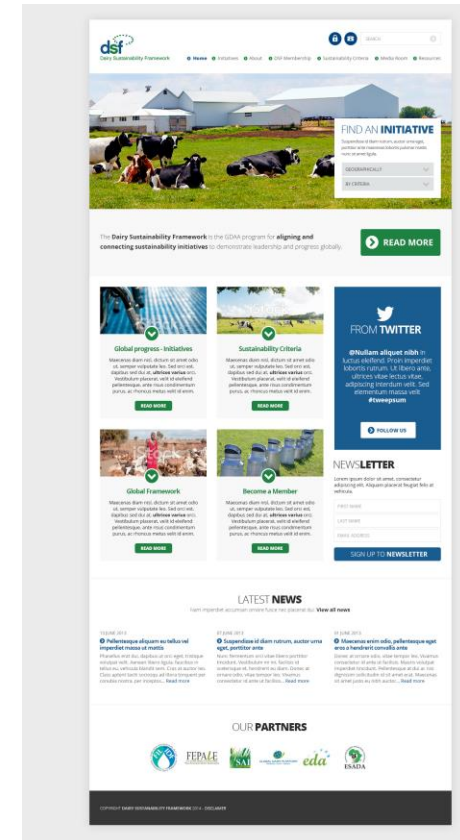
dsf
Dairy Sustainability Framework

SEARCH

Home Initiatives About DSF Membership Sustainability Criteria Media Room Resources

FIND AN INITIATIVE
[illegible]

GEOGRAPHICALLY
BY CRITERIA

The Dairy Sustainability Framework is the GDAA program for aligning and connecting sustainability initiatives to demonstrate leadership and progress globally.

READ MORE

Global progress - Initiatives
Maecenas diam nisl, dictum sit amet odio ut, semper vulputate leo. Sed orci est, dapibus sed dui at, ultrices varius orci. Vestibulum placerat, velit id eleifend pellentesque, ante risus condimentum purus, ac rhoncus metus velit id enim.
READ MORE

Sustainability Criteria
Maecenas diam nisl, dictum sit amet odio ut, semper vulputate leo. Sed orci est, dapibus sed dui at, ultrices varius orci. Vestibulum placerat, velit id eleifend pellentesque, ante risus condimentum purus, ac rhoncus metus velit id enim.
READ MORE

FROM TWITTER
@Nullam aliquet nibh in luctus eleifend. Proin imperdiet lobortis rutrum. Ut libero ante, ultrices vitae lectus vitae, adipiscing interdum velit. Sed elementum massa velit #tweepsum
FOLLOW US

Global Framework
Maecenas diam nisl, dictum sit amet odio ut, semper vulputate leo. Sed orci est, dapibus sed dui at, ultrices varius orci. Vestibulum placerat, velit id eleifend pellentesque, ante risus condimentum purus, ac rhoncus metus velit id enim.
READ MORE

Become a Member
Maecenas diam nisl, dictum sit amet odio ut, semper vulputate leo. Sed orci est, dapibus sed dui at, ultrices varius orci. Vestibulum placerat, velit id eleifend pellentesque, ante risus condimentum purus, ac rhoncus metus velit id enim.
READ MORE

NEWSLETTER
Lorem ipsum dolor sit amet, consectetur adipiscing elit. Aliquam placerat feugiat felis at vehicula.
FIRST NAME
LAST NAME
EMAIL ADDRESS
SIGN UP TO NEWSLETTER

LATEST NEWS
Nam imperdiet accumsan ornare fusce nec placerat dui. View all news

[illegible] 2013
Pellentesque aliquam eu tellus vel imperdiet massa ut mattis
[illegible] Read more

07 JUNE 2013
Suspendisse id diam rutrum, auctor urna eget, porttitor ante
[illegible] Read more

26 JUNE 2013
Maecenas enim odio, pellentesque eget eros a hendrerit convallis ante
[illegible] Read more

OUR PARTNERS
FEPALE SAI eda ESADA

COPYRIGHT DAIRY SUSTAINABILITY FRAMEWORK 2014 - DISCLAIMER